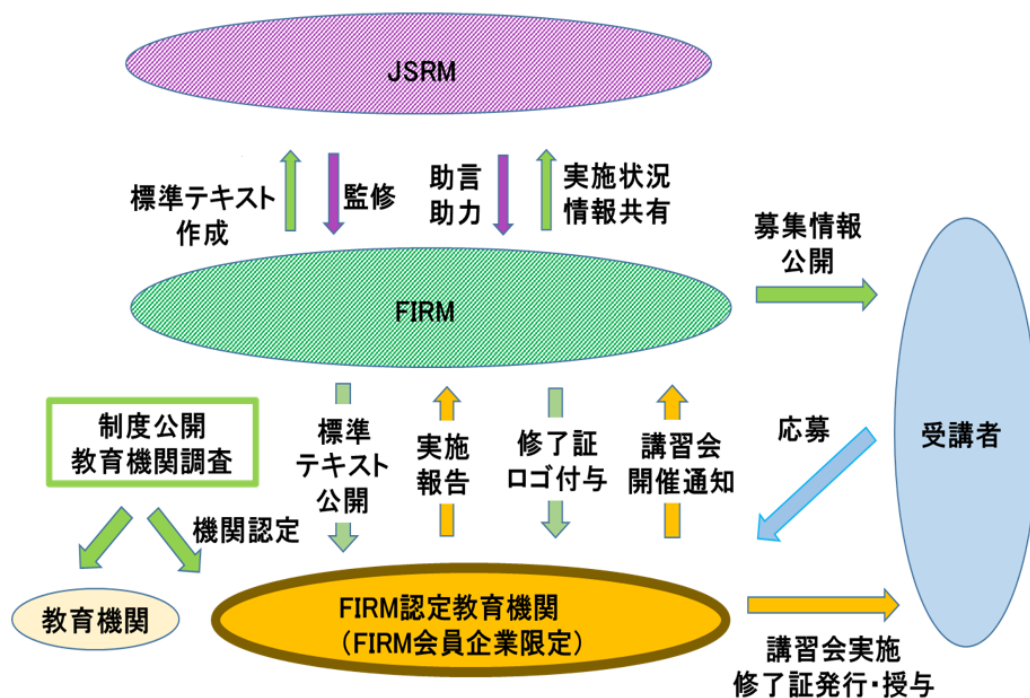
JSRM

標準テキスト作成

監修

助言
助力

実施状況
情報共有

募集情報
公開

FIRM

受講者

制度公開
教育機関調査

標準
テキスト
公開

実施
報告

修了証
ロゴ付与

講習会
開催通知

応募

機関認定

教育機関

FIRM認定教育機関
（FIRM会員企業限定）

講習会実施
修了証発行・授与